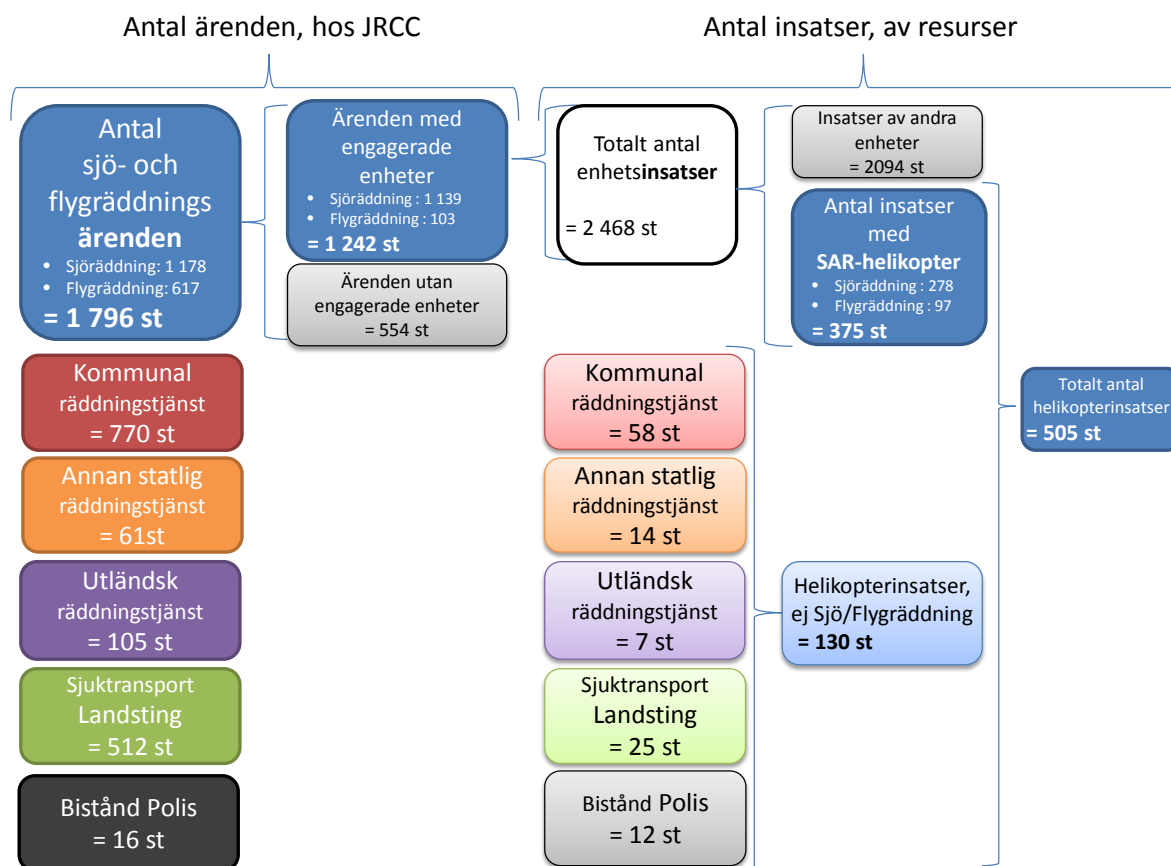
Antal ärenden, hos JRCC

Antal insatser, av resurser

Antal sjö- och flygräddnings ärenden
• Sjöräddning: 1 178
• Flygräddning: 617
= 1 796 st

Ärenden med engagerade enheter
• Sjöräddning : 1 139
• Flygräddning : 103
= 1 242 st

Ärenden utan engagerade enheter
= 554 st

Totalt antal enhetsinsatser

= 2 468 st

Insatser av andra enheter
= 2094 st

Antal insatser med SAR-helikopter
• Sjöräddning : 278
• Flygräddning : 97
= 375 st

Totalt antal helikopterinsatser
= 505 st

Kommunal räddningstjänst
= 770 st

Annan statlig räddningstjänst
= 61st

Utländsk räddningstjänst
= 105 st

Sjuktransport Landsting
= 512 st

Bistånd Polis
= 16 st

Kommunal räddningstjänst
= 58 st

Annan statlig räddningstjänst
= 14 st

Utländsk räddningstjänst
= 7 st

Sjuktransport Landsting
= 25 st

Bistånd Polis
= 12 st

Helikopterinsatser, ej Sjö/Flygräddning
= 130 st